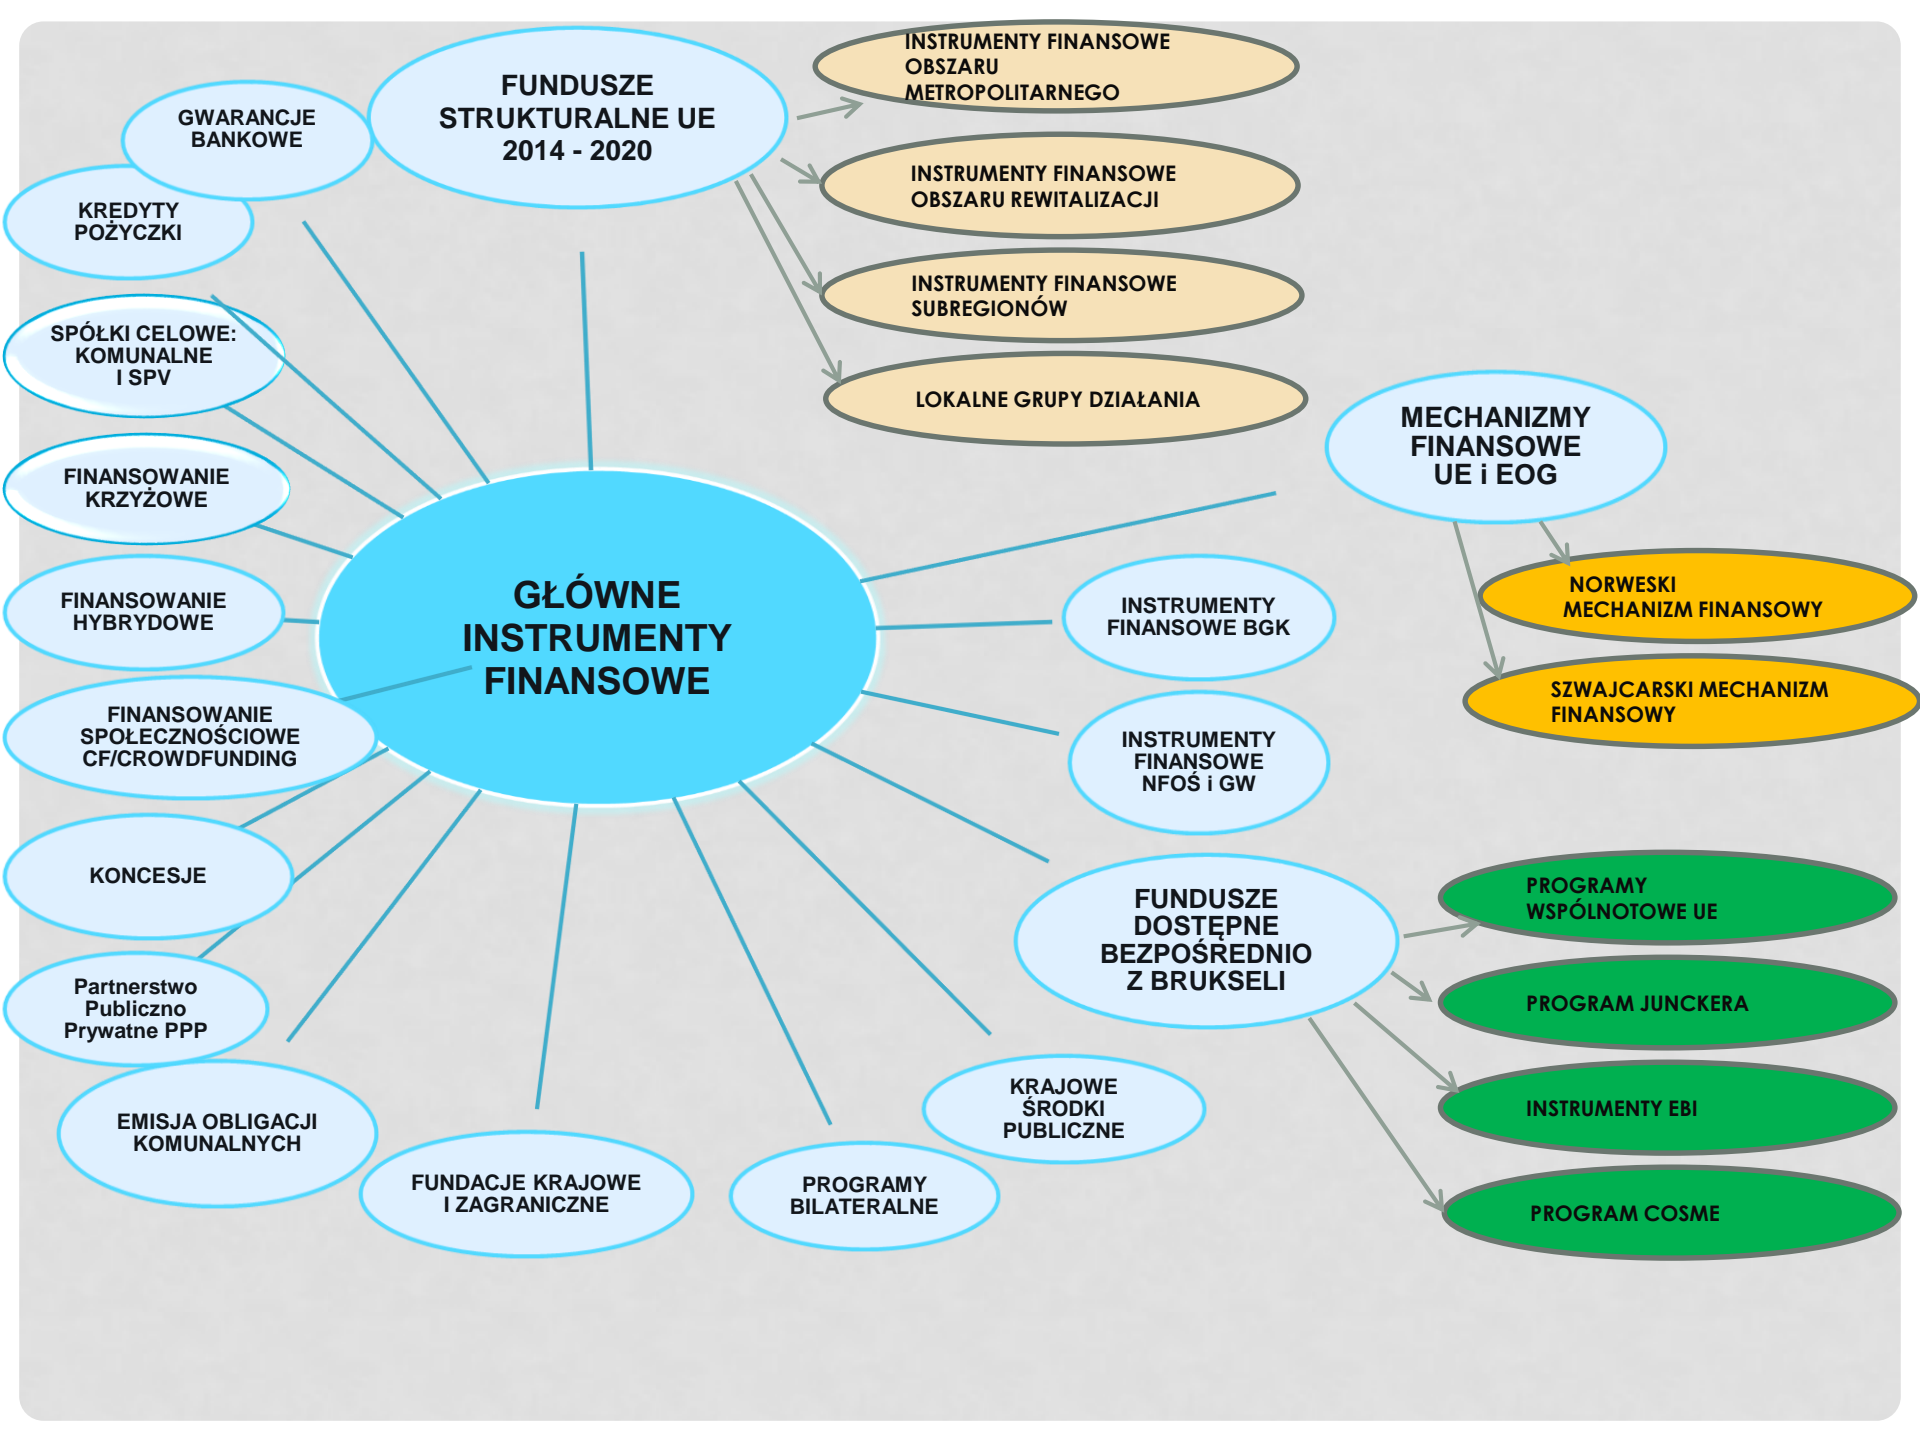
GŁÓWNE INSTRUMENTY FINANSOWE

FUNDUSZE STRUKTURALNE UE 2014 - 2020

INSTRUMENTY FINANSOWE OBSZARU METROPOLITARNEGO

INSTRUMENTY FINANSOWE OBSZARU REWITALIZACJI

INSTRUMENTY FINANSOWE SUBREGIONÓW

LOKALNE GRUPY DZIAŁANIA

GWARANCJE BANKOWE

KREDYTY POŻYCZKI

SPÓŁKI CELOWE: KOMUNALNE I SPV

FINANSOWANIE KRZYŻOWE

FINANSOWANIE HYBRYDOWE

FINANSOWANIE SPOŁECZNOŚCIOWE CF/CROWDFUNDING

KONCESJE

Partnerstwo Publiczno Prywatne PPP

EMISJA OBLIGACJI KOMUNALNYCH

FUNDACJE KRAJOWE I ZAGRANICZNE

PROGRAMY BILATERALNE

KRAJOWE ŚRODKI PUBLICZNE

MECHANIZMY FINANSOWE UE i EOG

NORWESKI MECHANIZM FINANSOWY

SZWAJCARSKI MECHANIZM FINANSOWY

INSTRUMENTY FINANSOWE BGK

INSTRUMENTY FINANSOWE NFOŚ i GW

FUNDUSZE DOSTĘPNE BEZPOŚREDNIO Z BRUKSELI

PROGRAMY WSPÓLNOTOWE UE

PROGRAM JUNCKERA

INSTRUMENTY EBI

PROGRAM COSME